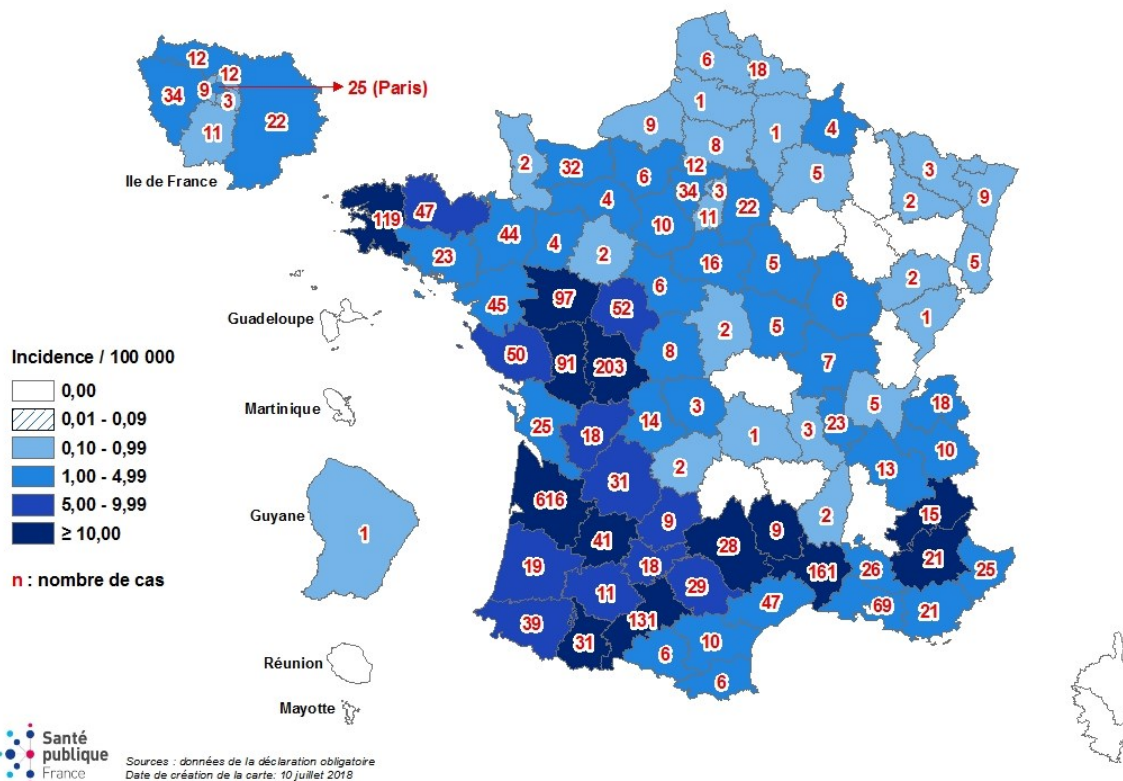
12
12
34
9
3
25 (Paris)
11
22
Ile de France

6
18
1
9
8
1
4
2
32
6
12
34
3
5
3
4
11
22
2
9
119
47
10
44
4
2
16
5
23
5
2
45
97
52
6
6
1
2
5
Guadeloupe
50
91
203
8
7
Martinique
25
18
14
3
1
3
23
5
18
10
2
13
Guyane
1
616
31
9
9
2
15
41
28
19
18
161
26
21
25
29
11
47
69
21
39
131
31
10
6
6

Incidence / 100 000
0,00
0,01 - 0,09
0,10 - 0,99
1,00 - 4,99
5,00 - 9,99
≥ 10,00

n : nombre de cas

Réunion
Mayotte

Santé publique France

Sources : données de la déclaration obligatoire
Date de création de la carte: 10 juillet 2018